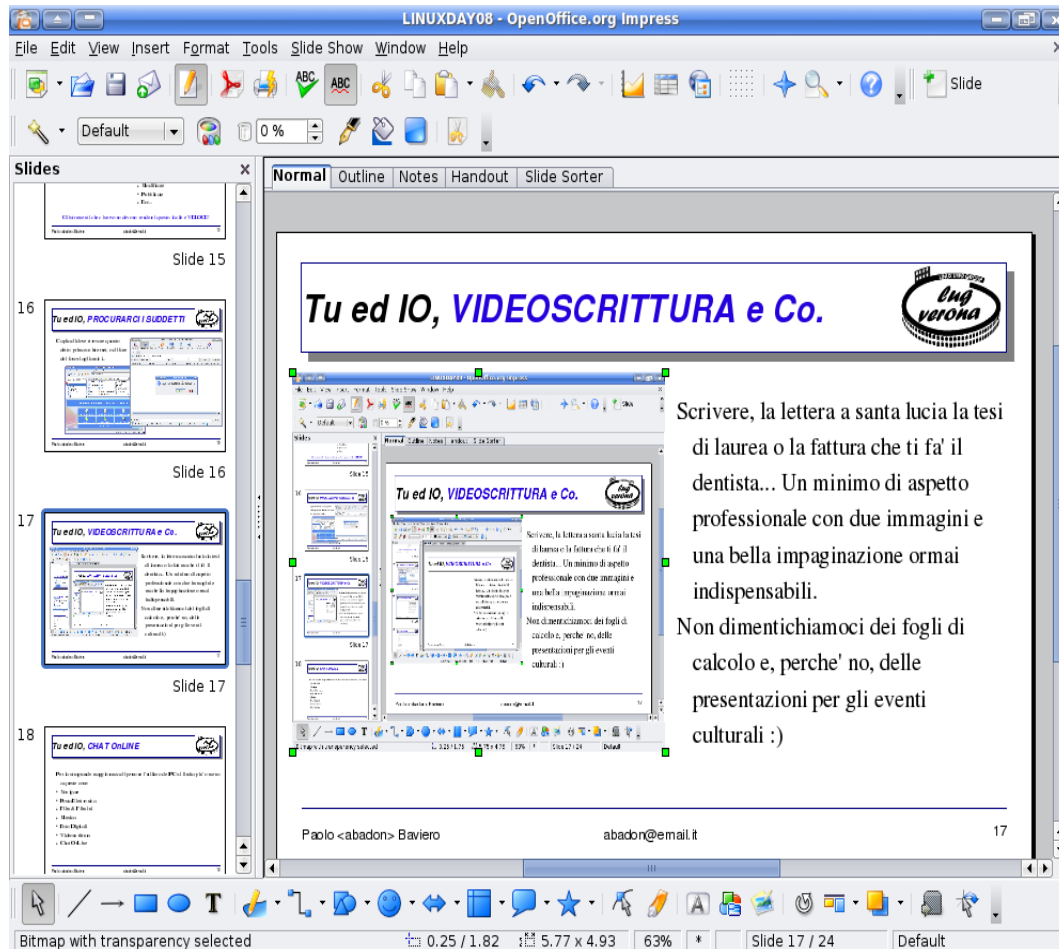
LINUXDAY08 - OpenOffice.org Impress

File Edit View Insert Format Tools Slide Show Window Help

Slide

Default 0%

Slides

Slide 15

16

Tu ed IO, PROCURARCI I SUDDETTI

Slide 16

17

Tu ed IO, VIDEOSCRITTURA e Co.

Slide 17

18

Tu ed IO, CHAT OnLINE

Normal Outline Notes Handout Slide Sorter

Tu ed IO, VIDEOSCRITTURA e Co.

lug verona

Scrivere, la lettera a santa lucia la tesi di laurea o la fattura che ti fa' il dentista... Un minimo di aspetto professionale con due immagini e una bella impaginazione ormai indispensabili.

Non dimentichiamoci dei fogli di calcolo e, perche' no, delle presentazioni per gli eventi culturali :)

Paolo <abadon> Baviero

abadon@email.it

17

Bitmap with transparency selected 0.25 / 1.82 5.77 x 4.93 63% * Slide 17 / 24 Default